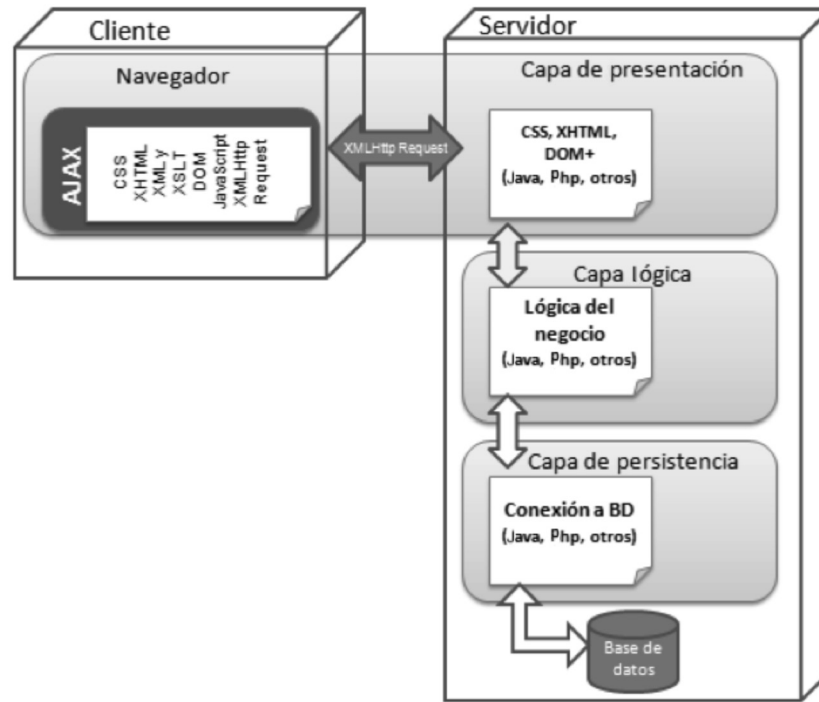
Cliente

Navegador

AJAX

CSS
XHTML
XMLy
XSLT
DOM
JavaScript
XMLHttp
Request

XMLHttp Request

Servidor

Capa de presentación

CSS, XHTML, DOM+
(Java, Php, otros)

Capa lógica

Lógica del negocio
(Java, Php, otros)

Capa de persistencia

Conexión a BD
(Java, Php, otros)

Base de datos